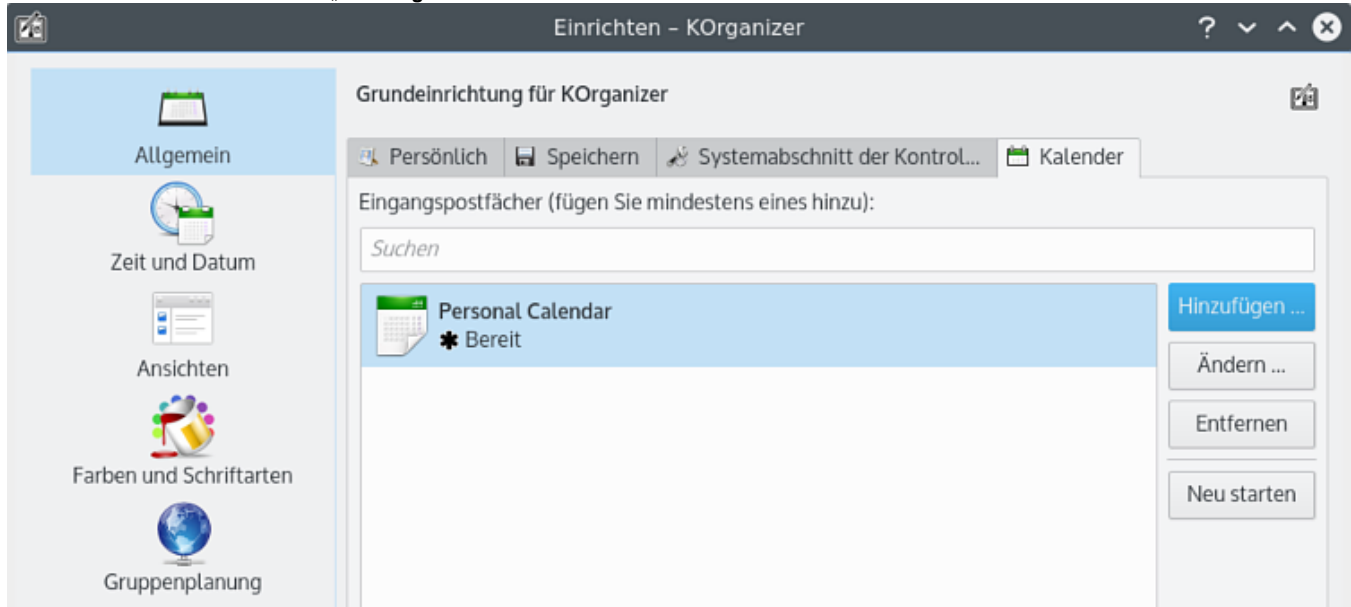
Einrichten – KOrganizer

Allgemein

Zeit und Datum

Ansichten

Farben und Schriftarten

Gruppenplanung

Grundeinrichtung für KOrganizer

Persönlich | Speichern | Systemabschnitt der Kontrol... | Kalender

Eingangspostfächer (fügen Sie mindestens eines hinzu):

Suchen

Personal Calendar
✱ Bereit

Hinzufügen ...

Ändern ...

Entfernen

Neu starten